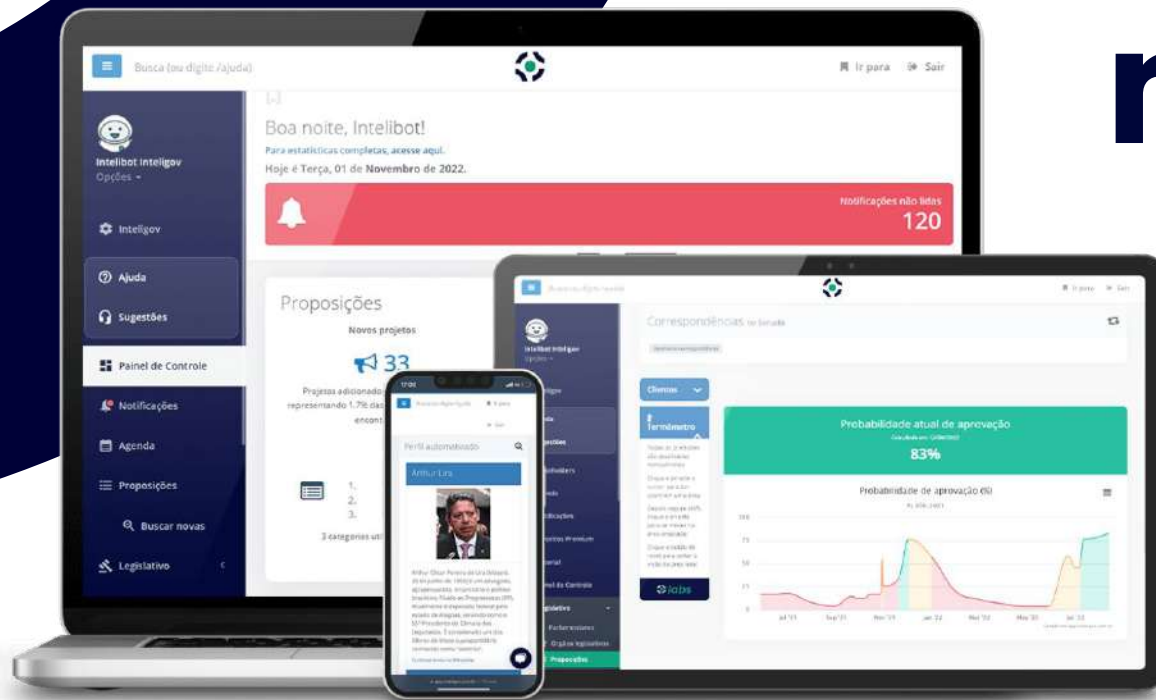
Busca (ou digite /ajuda)

Ir para Sair

Intelibot Inteligov
Opções

Inteligov

Ajuda

Sugestões

Painel de Controle

Notificações

Agenda

Proposições

Buscar novas

Legislativo

Boa noite, Intelibot!
Para estatísticas completas, acesse aqui.
Hoje é Terça, 01 de Novembro de 2022.

Notificações não lidas
120

Proposições
Novos projetos
33
Projetos adicionado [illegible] representando 1.7% das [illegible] encon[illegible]

1.
2.
3.

3 categorias uti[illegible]

Correspondências no Senado

Terminômetro

Probabilidade atual de aprovação
83%

Probabilidade de aprovação (%)

Painel de Controle

Perfil automatizado

Arthur Lira

iabs

n